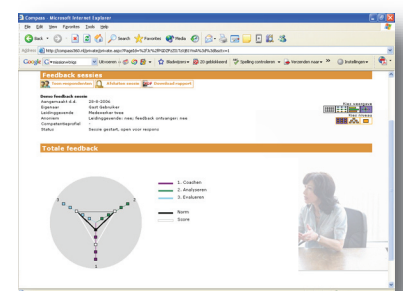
Compass - Microsoft Internet Explorer

Bestand Bewerken Beeld Favorieten Extra Help

Vorige Zoeken Favorieten Media

Adres http://compass360.nl/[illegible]

Google Compass+coach Uitvoeren 20 geblokkeerd Spelling controleren Verzenden naar Instellingen

Feedback sessies

Toon respondenten Afsluiten sessie Download rapport

Demo feedback sessie
Aangemaakt d.d. 20-8-2006
Eigenaar Gert Gebruiker
Leidinggevende Medewerker twee
Anoniem Leidinggevende: nee Feedback ontvanger: nee
Competentieprofiel
Status Sessie gestart, open voor respons

Totale feedback

1. Coachen
2. Analyseren
3. Evalueren

Norm
Score